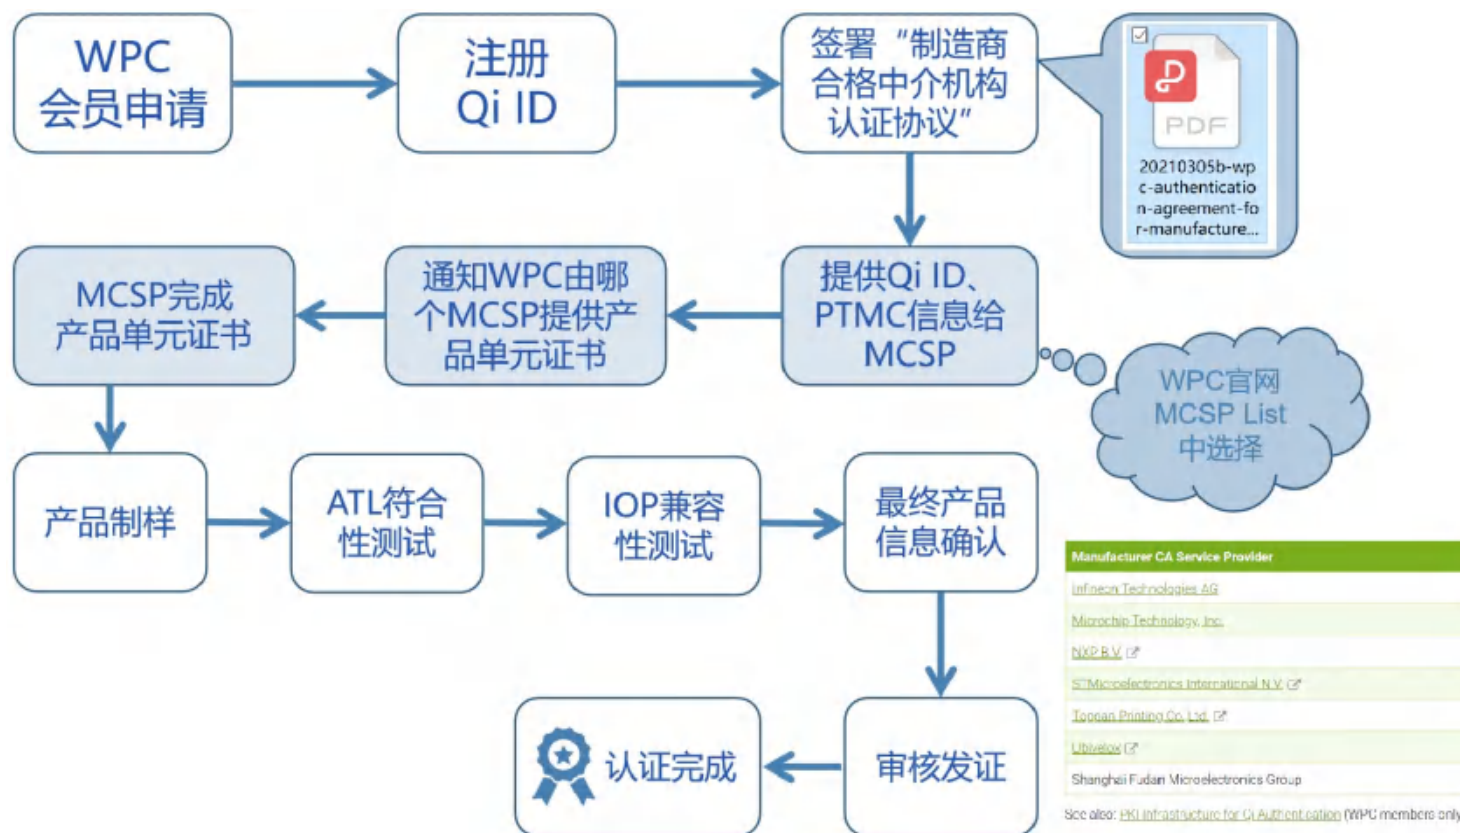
WPC 会员申请

注册 Qi ID

签署“制造商合格中介机构认证协议”

PDF

20210305b-wpc-authentication-agreement-for-manufacture...

提供Qi ID、PTMC信息给MCSP

通知WPC由哪个MCSP提供产品单元证书

MCSP完成产品单元证书

WPC官网 MCSP List 中选择

产品制样

ATL符合性测试

IOP兼容性测试

最终产品信息确认

| Manufacturer CA Service Provider |
|---|
| Infineon Technologies AG |
| Microchip Technology, Inc. |
| NXP B.V. |
| STMicroelectronics International N.V. |
| Toppan Printing Co. Ltd. |
| Ubivelox |
| Shanghai Fudan Microelectronics Group |

See also: PKI Infrastructure for Qi Authentication (WPC members only

认证完成

审核发证